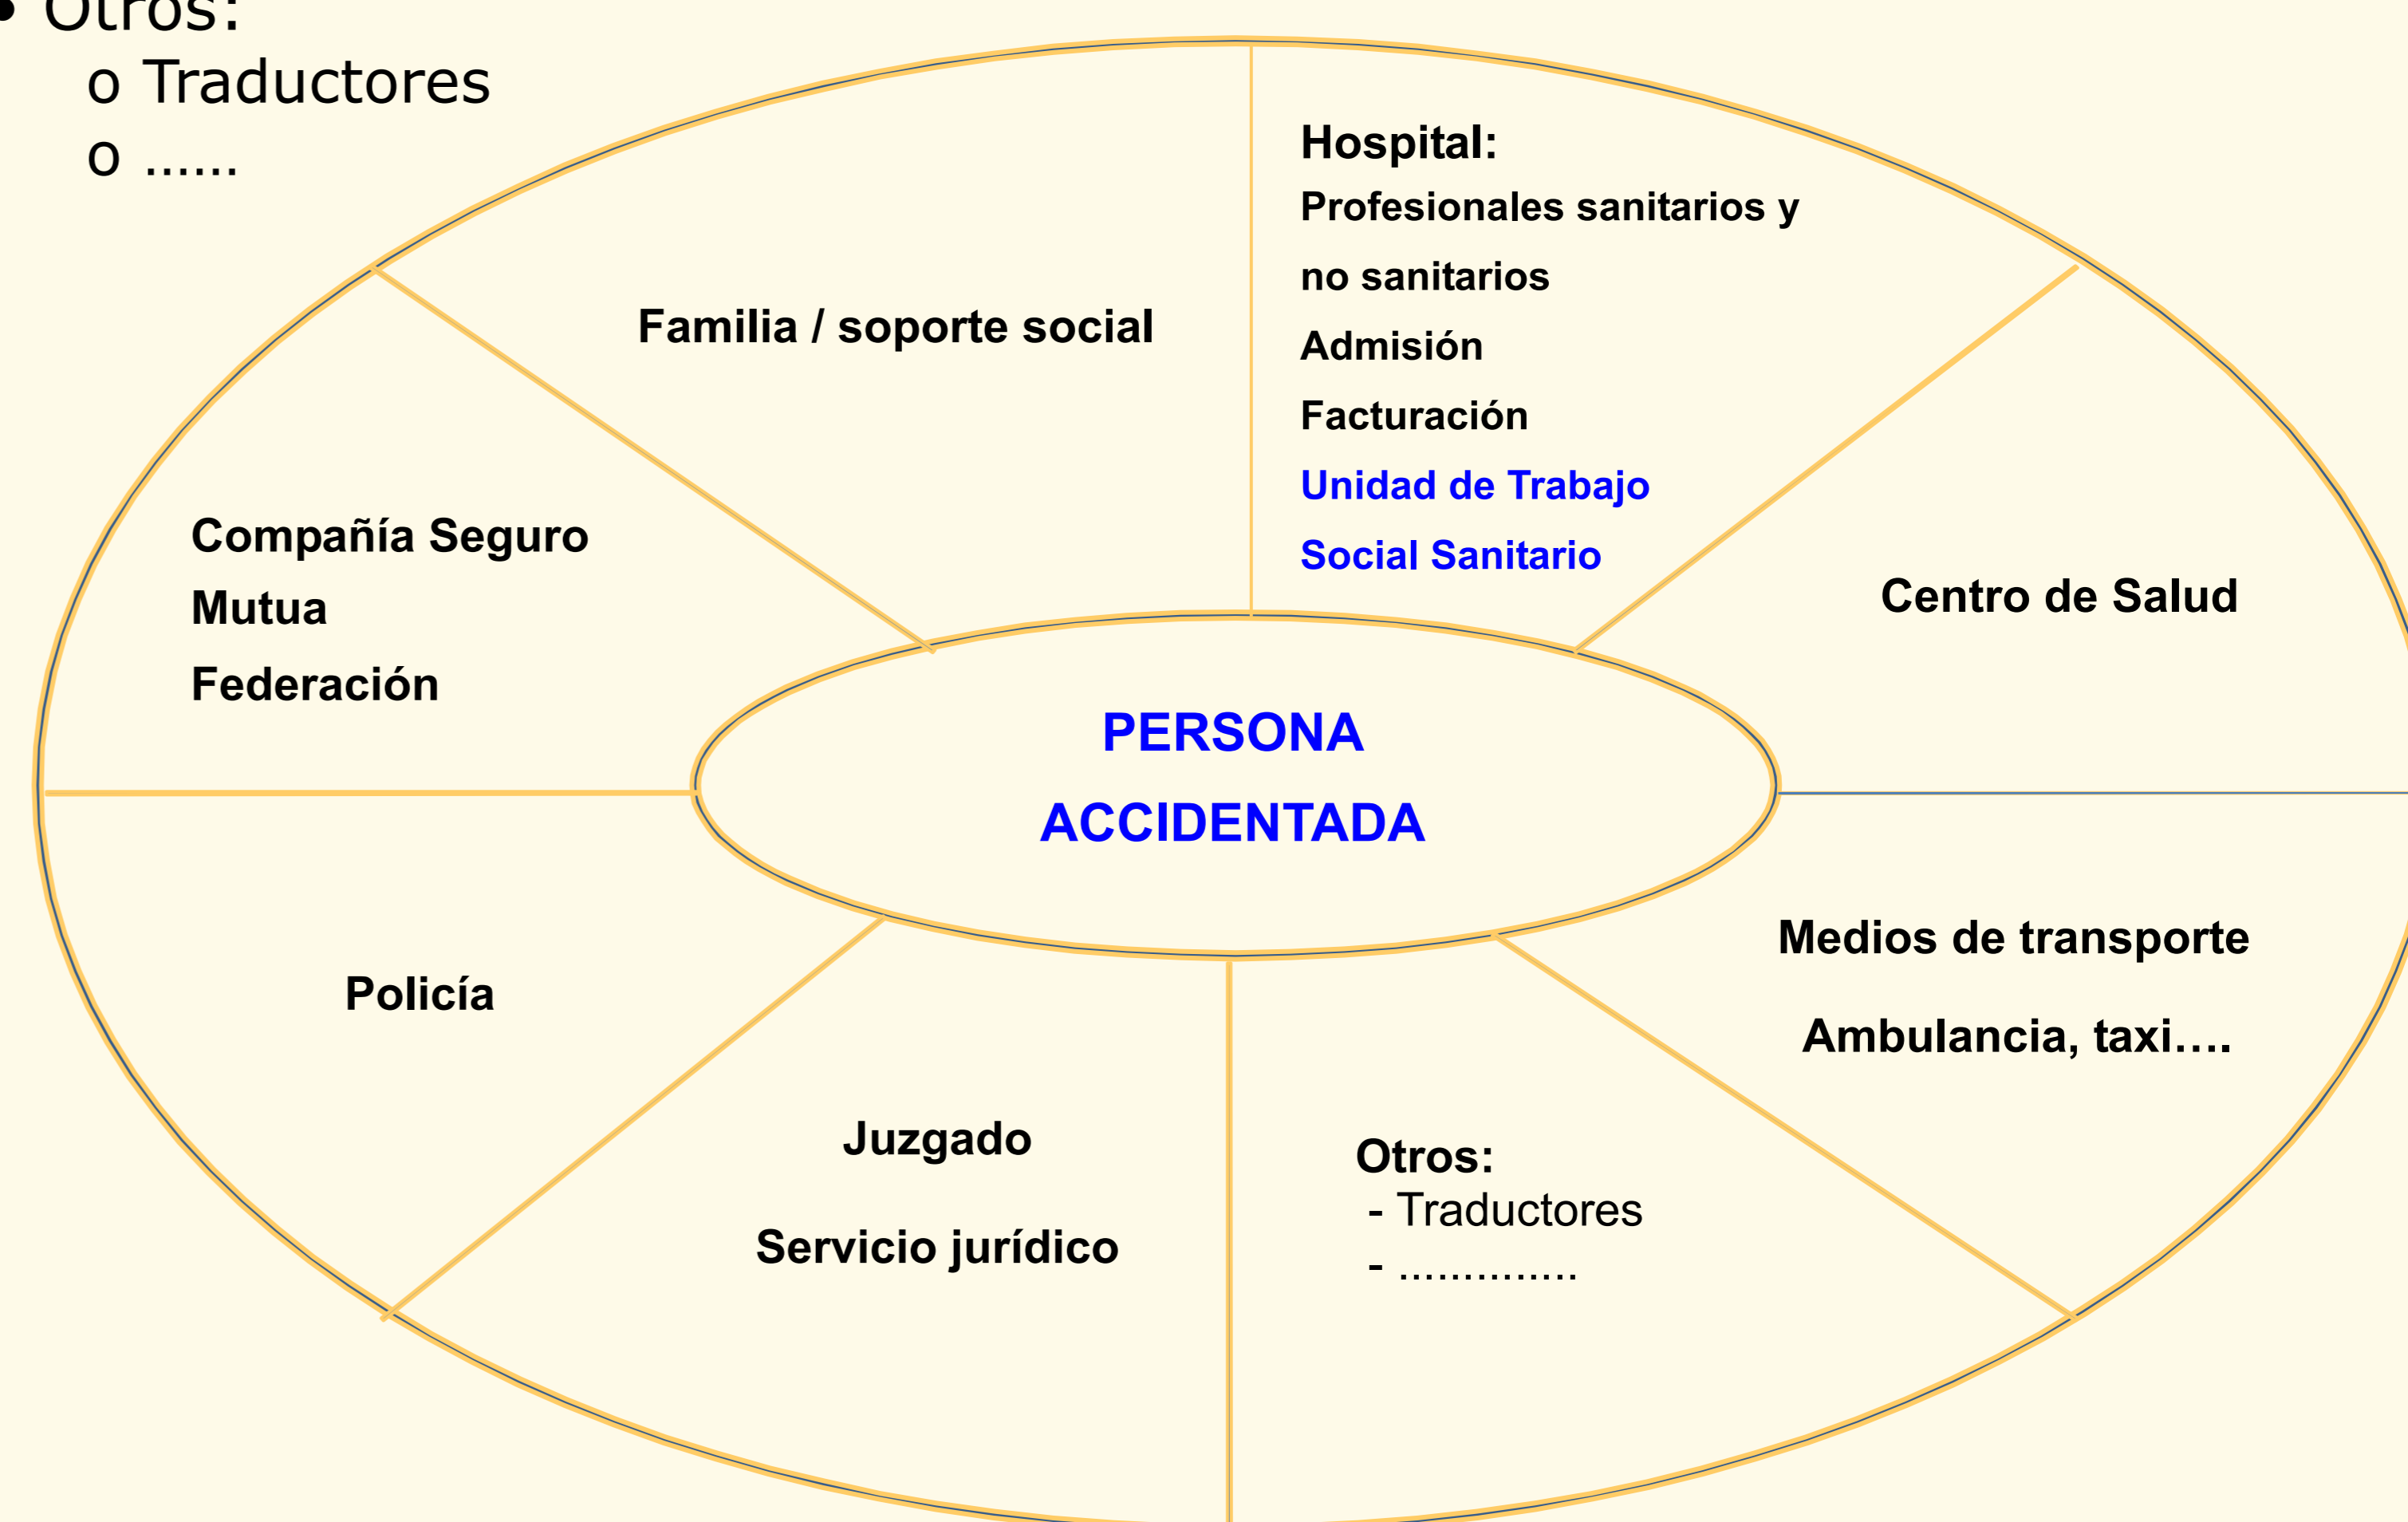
• Otros:
o Traductores
o ……

Hospital:
Profesionales sanitarios y no sanitarios
Admisión
Facturación
Unidad de Trabajo
Social Sanitario

Familia / soporte social

Compañía Seguro
Mutua
Federación

Centro de Salud

PERSONA
ACCIDENTADA

Medios de transporte
Ambulancia, taxi….

Policía

Juzgado
Servicio jurídico

Otros:
- Traductores
- ………….